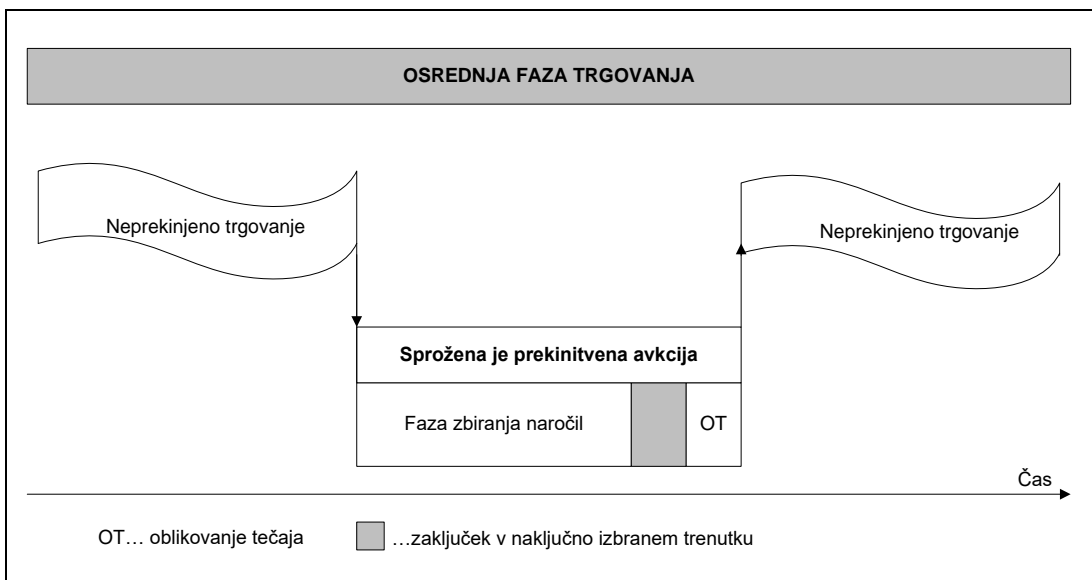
OSREDNJA FAZA TRGOVANJA

Neprekinjeno trgovanje

Neprekinjeno trgovanje

Sprožena je prekinitvena avkcija

Faza zbiranja naročil

OT

Čas

OT… oblikovanje tečaja

…zaključek v naključno izbranem trenutku